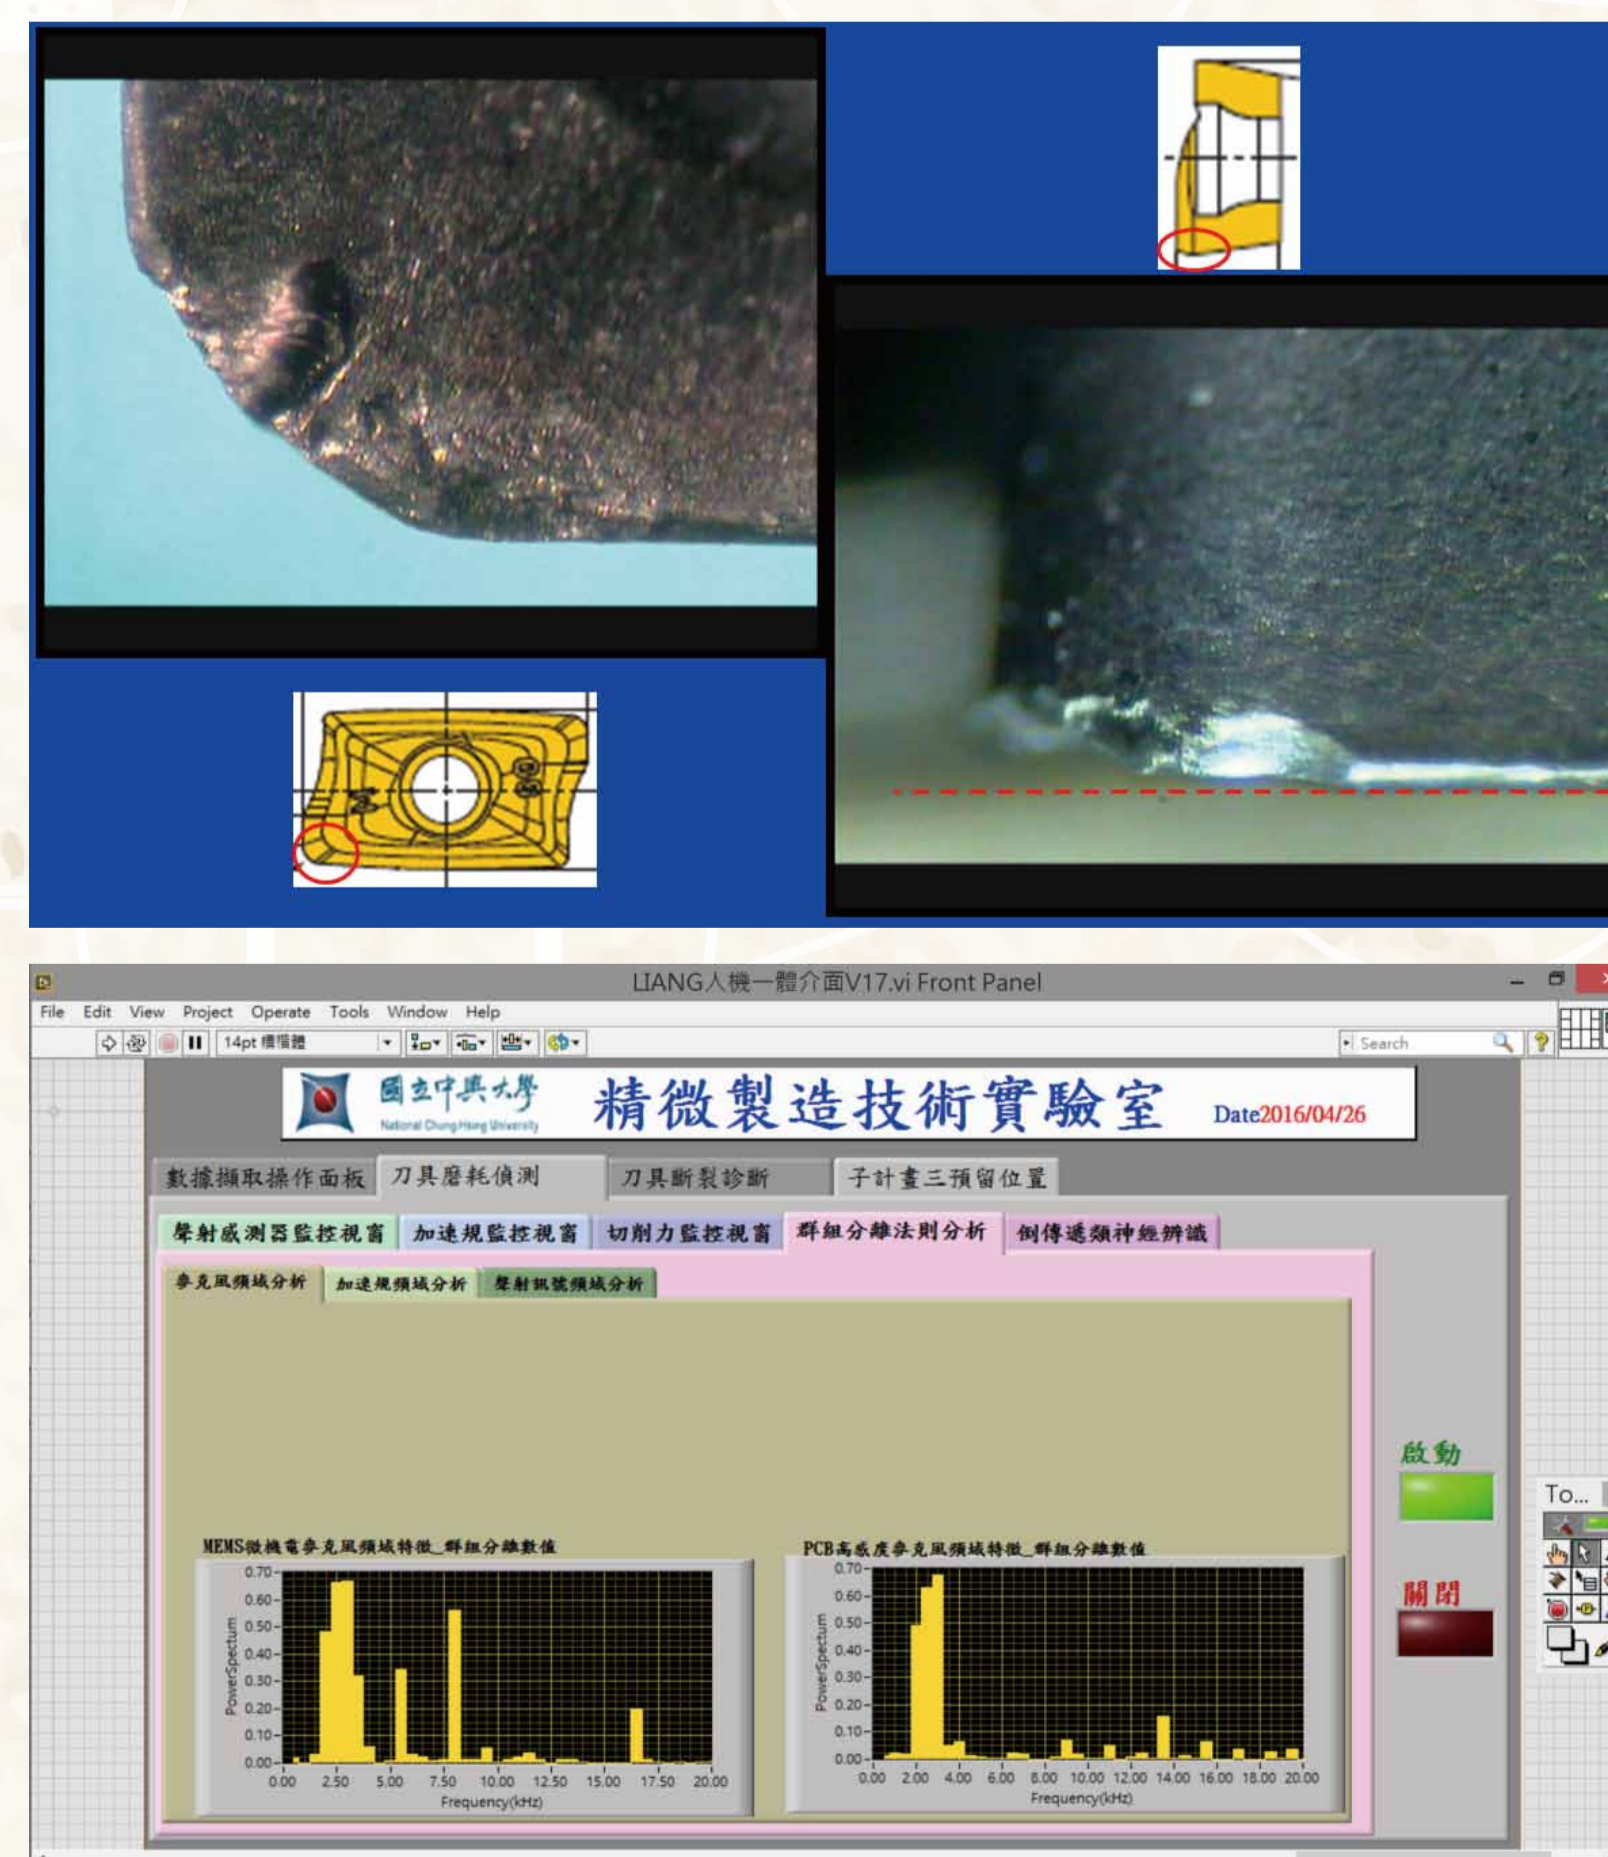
LIANG人機一體介面V17.vi Front Panel

File Edit View Project Operate Tools Window Help

14pt 標楷體

Search

國立中興大學
National Chung Hsing University

精微製造技術實驗室

Date2016/04/26

數據擷取操作面板 刀具磨耗偵測 刀具斷裂診斷 子計畫三預留位置

聲射感測器監控視窗 加速規監控視窗 切削力監控視窗 群組分離法則分析 倒傳遞類神經辨識

麥克風頻域分析 加速規頻域分析 聲射訊號頻域分析

啟動

關閉

To...

MEMS微機電麥克風頻域特徵_群組分離數值

PowerSpectrum

0.70 0.60 0.50 0.40 0.30 0.20 0.10 0.00

0.00 2.50 5.00 7.50 10.00 12.50 15.00 17.50 20.00

Frequency(kHz)

PCB高感度麥克風頻域特徵_群組分離數值

PowerSpectrum

0.70 0.60 0.50 0.40 0.30 0.20 0.10 0.00

0.00 2.00 4.00 6.00 8.00 10.00 12.00 14.00 16.00 18.00 20.00

Frequency(kHz)